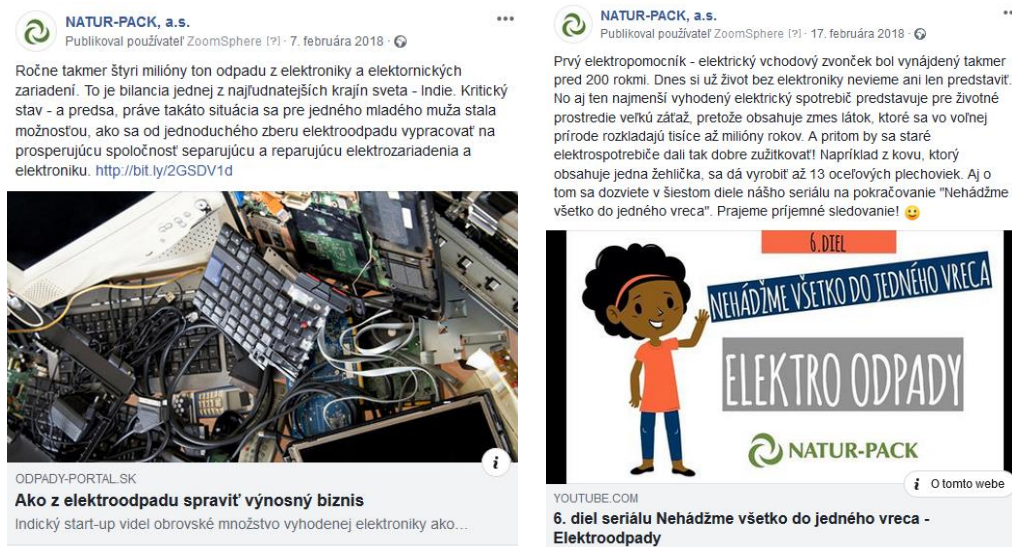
NATUR-PACK, a.s.
Publikoval používateľ ZoomSphere [?] · 7. februára 2018 ·

Ročne takmer štyri milióny ton odpadu z elektroniky a elektornických zariadení. To je bilancia jednej z najľudnatejších krajín sveta - Indie. Kritický stav - a predsa, práve takáto situácia sa pre jedného mladého muža stala možnosťou, ako sa od jednoduchého zberu elektroodpadu vypracovať na prosperujúcu spoločnosť separujúcu a reparujúcu elektrozariadenia a elektroniku. http://bit.ly/2GSDV1d

ODPADY-PORTAL.SK
Ako z elektroodpadu spraviť výnosný biznis
Indický start-up videl obrovské množstvo vyhodenej elektroniky ako...

NATUR-PACK, a.s.
Publikoval používateľ ZoomSphere [?] · 17. februára 2018 ·

Prvý elektropomocník - elektrický vchodový zvonček bol vynájdený takmer pred 200 rokmi. Dnes si už život bez elektroniky nevieme ani len predstaviť. No aj ten najmenší vyhodený elektrický spotrebič predstavuje pre životné prostredie veľkú záťaž, pretože obsahuje zmes látok, ktoré sa vo voľnej prírode rozkladajú tisíce až milióny rokov. A pritom by sa staré elektrospotrebiče dali tak dobre zužitkovať! Napríklad z kovu, ktorý obsahuje jedna žehlička, sa dá vyrobiť až 13 oceľových plechoviek. Aj o tom sa dozviete v šiestom diele nášho seriálu na pokračovanie "Nehádžme všetko do jedného vreca". Prajeme príjemné sledovanie!

6. DIEL
NEHÁDŽME VŠETKO DO JEDNÉHO VRECA
ELEKTRO ODPADY
NATUR-PACK

O tomto webe
YOUTUBE.COM
6. diel seriálu Nehádžme všetko do jedného vreca - Elektroodpady